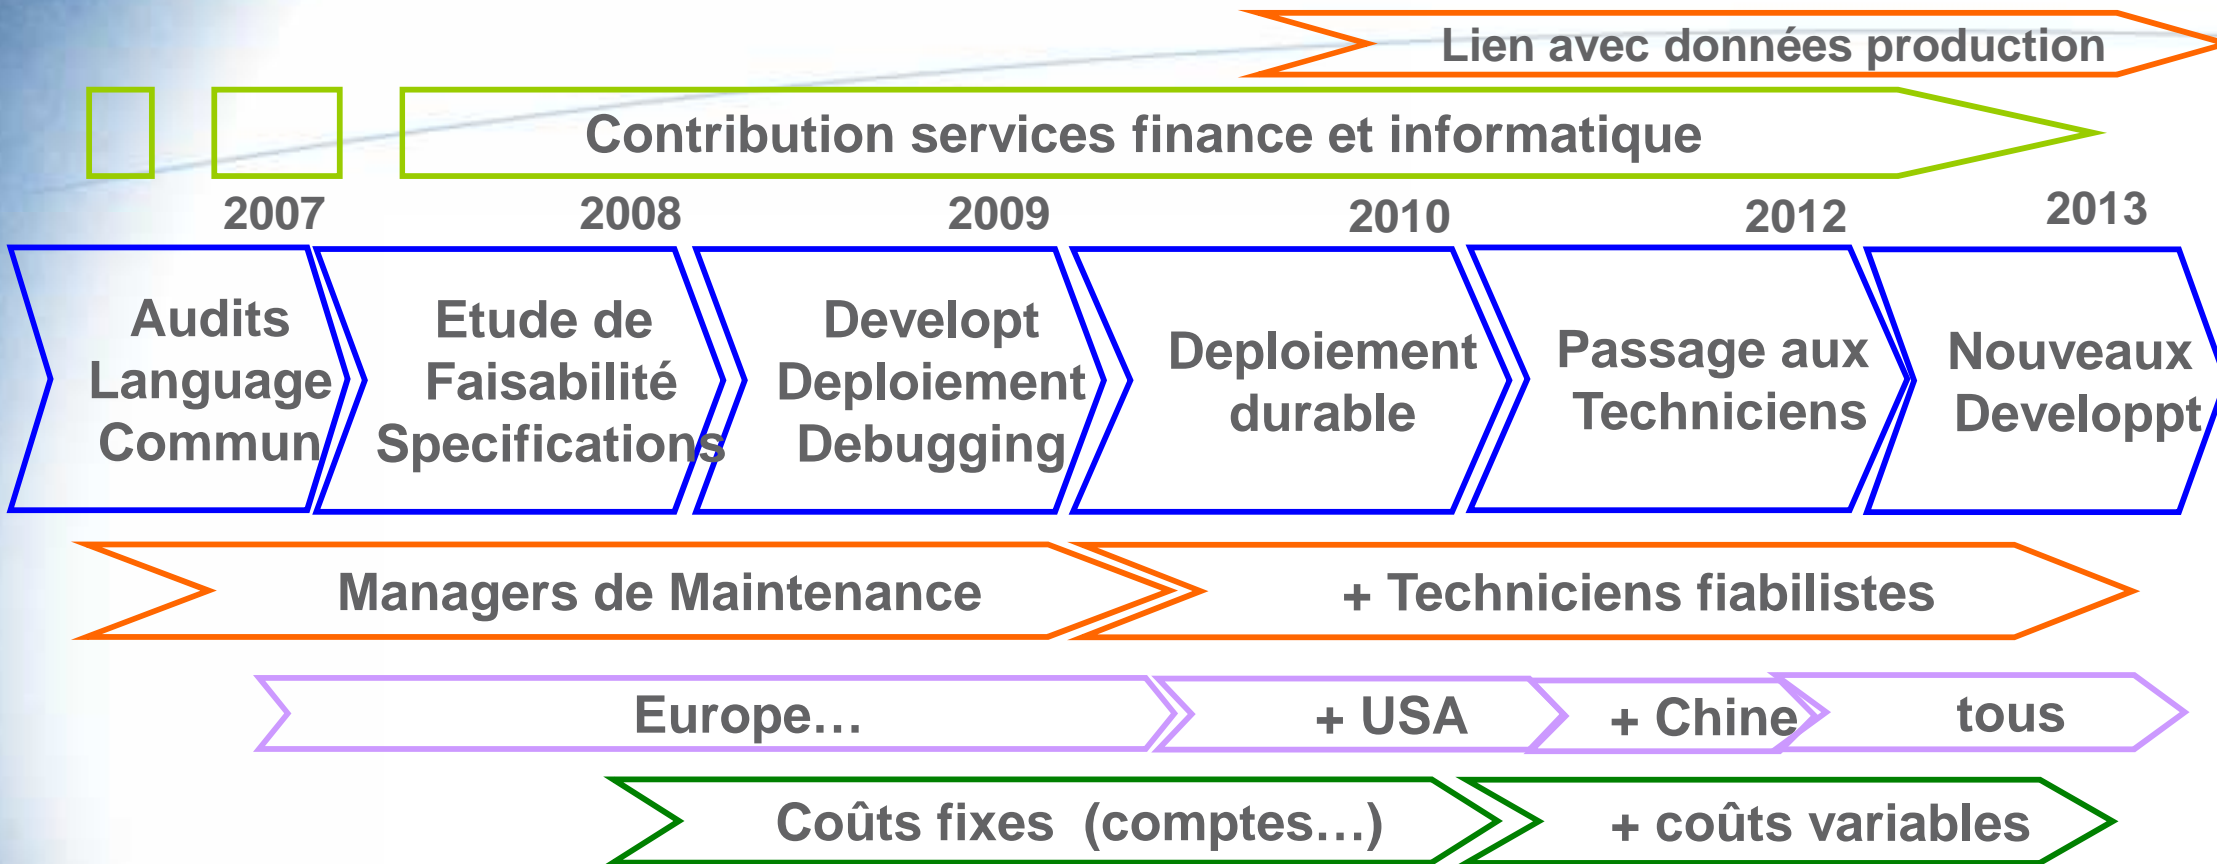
Lien avec données production

Contribution services finance et informatique

2007
2008
2009
2010
2012
2013

Audits Language Commun

Etude de Faisabilité Specifications

Developt Deploiement Debugging

Deploiement durable

Passage aux Techniciens

Nouveaux Developpt

Managers de Maintenance

+ Techniciens fiabilistes

Europe…

+ USA

+ Chine

tous

Coûts fixes (comptes…)

+ coûts variables